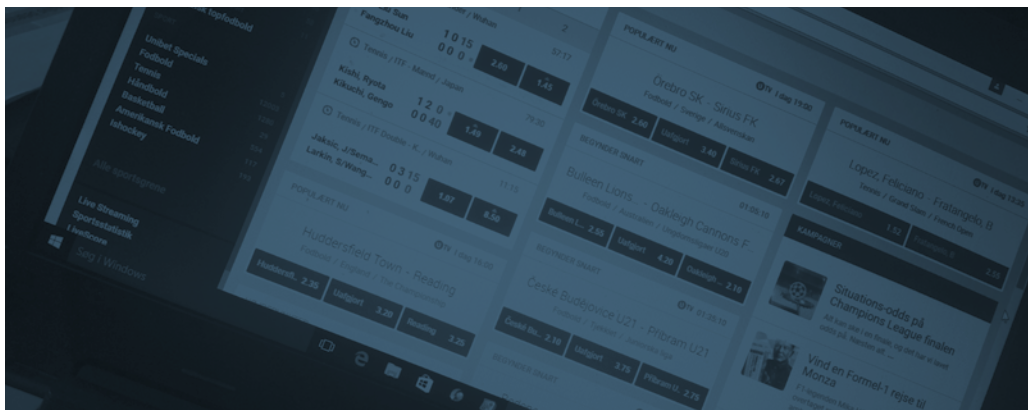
Unibet Specials
Fodbold
Tennis
Håndbold
Basketball
Amerikansk Fodbold
Ishockey

Alle sportsgrene

Live Streaming
Sportsstatistik

Søg i Windows

Fangzhou Liu
1 0 15
0 0 0
2.05
1.45

Tennis / ITF - Mainz / Japan
Kishi, Ryota
Kikuchi, Gengo
1 2 0
0 0 40
1.49
2.48

Tennis / ITF Doubles
Jaksic, J/Sema...
Larkin, S/Wang...
0 3 15
0 0 0
1.07
6.50

POPULÆRT NU
Huddersfield Town - Reading
Fodbold / England / The Championship
Huddersfi... 2.35
Uafgjort 3.20
Reading 3.25

POPULÆRT NU
Örebro SK - Sirius FK
Fodbold / Sverige / Allsvenskan
Örebro SK 2.00
Uafgjort 3.40
Sirius FK 2.57

BEGYNDER SNART
Bulleen Lions... - Oakleigh Cannons F
Fodbold / Australien
Bulleen L... 2.55
Uafgjort 4.20
Oakleigh ... 2.30

BEGYNDER SNART
České Budějovice U21 - Příbram U21
Fodbold / Tjekkiet
České Bu... 2.20
Uafgjort 3.75
Příbram U... 2.75

POPULÆRT NU
Lopez, Feliciano - Fratangelo, B
Tennis / Grand Slam / French Open
Lopez, Feliciano 1.54
Fratangelo, B 2.35

KAMPAGNER
Situations-odds på Champions League finalen

Vind en Formel-1 rejse til Monza